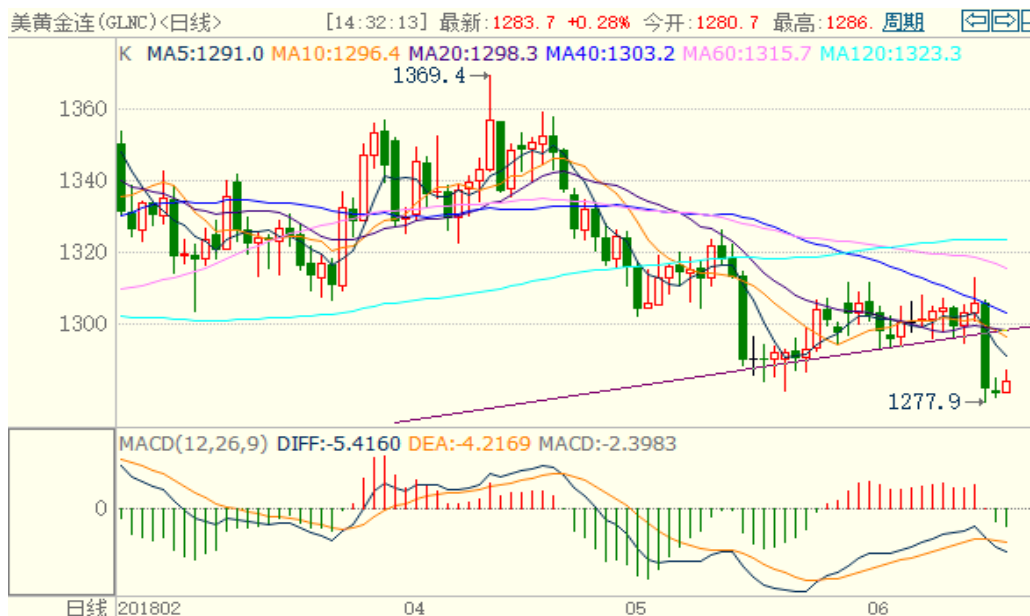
美黄金连(GLNC)<日线> [14:32:13] 最新:1283.7 +0.28% 今开:1280.7 最高:1286. 周期

K MA5:1291.0 MA10:1296.4 MA20:1298.3 MA40:1303.2 MA60:1315.7 MA120:1323.3

1369.4

1360
1340
1320
1300

1277.9

MACD(12,26,9) DIFF:-5.4160 DEA:-4.2169 MACD:-2.3983

0

日线 201802 04 05 06